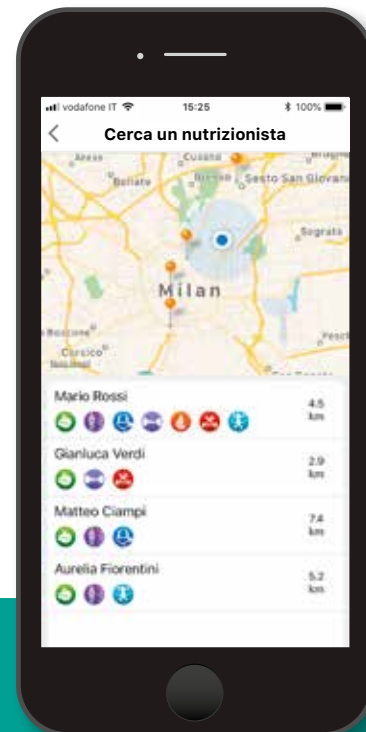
vodafone IT 15:25 100%

Cerca un nutrizionista

Arese
Cusano
Bollate
Bresso
Sesto San Giovanni
Segrate
Milan
Buccinasco
Corsico
Peschiera

Mario Rossi
4.5 km

Gianluca Verdi
2.9 km

Matteo Ciampi
7.4 km

Aurelia Fiorentini
5.2 km